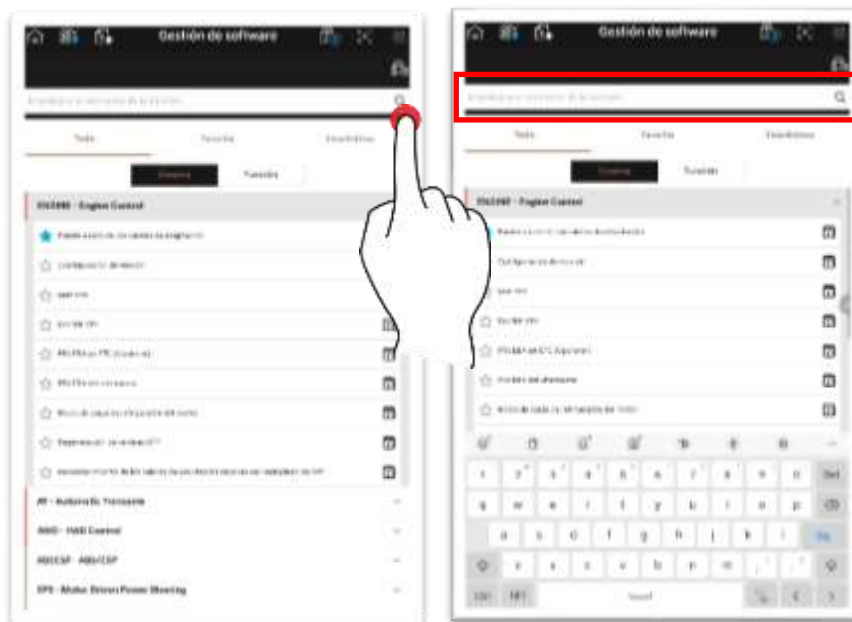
Gestión de software

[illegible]

Todo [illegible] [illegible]

Sistema Función

EG2000 - Engine Control

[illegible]

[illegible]

Leer VIN

Escribir VIN

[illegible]

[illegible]

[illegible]

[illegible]

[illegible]

AT - Automatic Transaxle

4WD - 4WD Control

ABS/ESP - ABS/ESP

EPS - Motor Driven Power Steering

Gestión de software

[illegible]

Todo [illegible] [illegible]

Sistema Función

EG2000 - Engine Control

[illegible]

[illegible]

Leer VIN

Escribir VIN

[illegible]

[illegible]

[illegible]

q w e r t y u i o p

a s d f g h j k l

z x c v b n m

Del

Go